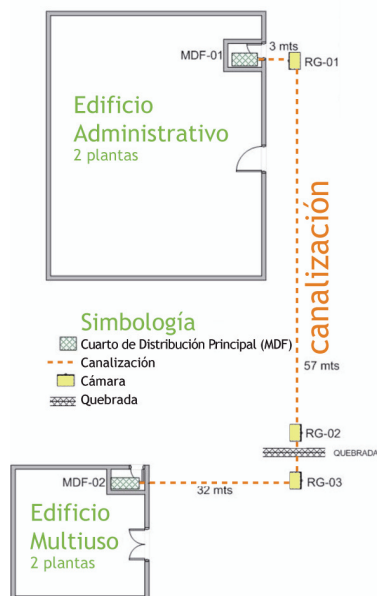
MDF-01
3 mts
RG-01

Edificio Administrativo
2 plantas

canalización

Simbología
Cuarto de Distribución Principal (MDF)
Canalización
Cámara
Quebrada

57 mts

RG-02
QUEBRADA

MDF-02
32 mts
RG-03

Edificio Multiuso
2 plantas